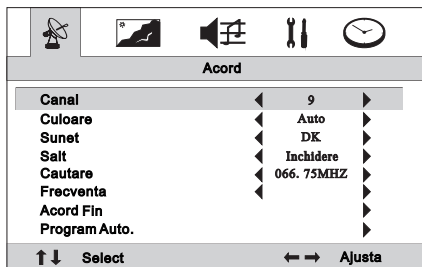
Acord

| | | |
|---|---|---|
| Canal | ◀ 9 ▶ | |
| Culoare | ◀ Auto ▶ | |
| Sunet | ◀ DK ▶ | |
| Salt | ◀ Inchidere ▶ | |
| Cautare | ◀ 066. 75MHZ ▶ | |
| Frecventa | ◀ ▶ | |
| Acord Fin | ▶ | |
| Program Auto. | ▶ | |

↑↓ Select ← → Ajusta